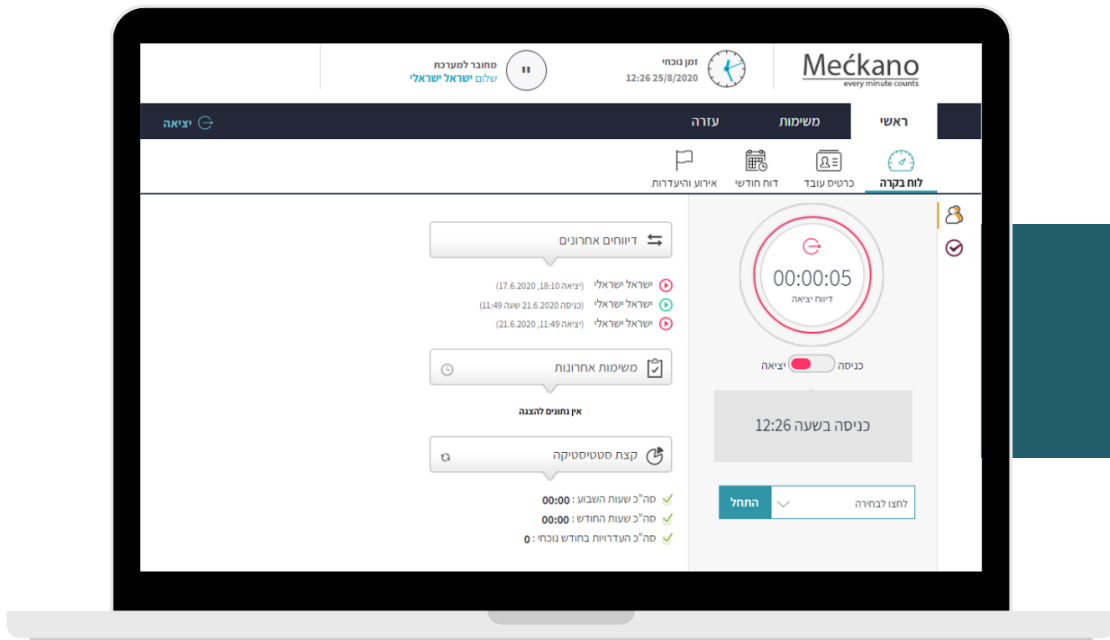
Mećkano
every minute counts

זמן נוכחי
12:26 25/8/2020

מחובר למערכת
שלום ישראל ישראלי

ראשי
משימות
עזרה
יציאה

לוח בקרה
כרטיס עובד
דוח חודשי
אירוע והיעדרות

00:00:05
דיווח יציאה

כניסה
יציאה

כניסה בשעה 12:26

לחצו לבחירה
התחל

דיווחים אחרונים
ישראל ישראלי (יציאה 18:10, 17.6.2020)
ישראל ישראלי (כניסה 21.6.2020 שעה 11:49)
ישראל ישראלי (יציאה 11:49, 21.6.2020)

משימות אחרונות
אין נתונים להצגה

קצת סטטיסטיקה
סה"כ שעות השבוע : 00:00
סה"כ שעות החודש : 00:00
סה"כ העדרויות בחודש נוכחי : 0